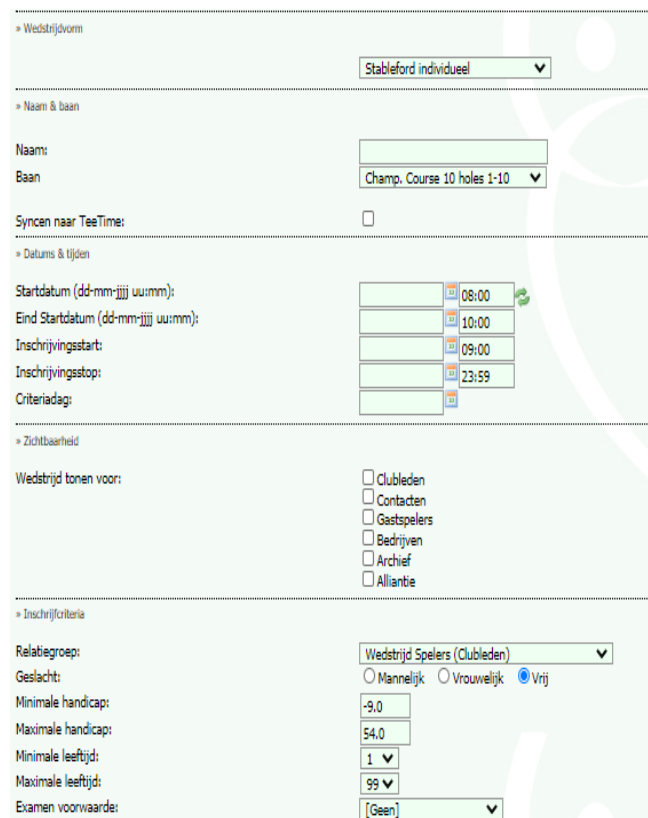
» Wedstrijdvorm

Stableford individueel

» Naam & baan

Naam:

Baan

Champ. Course 10 holes 1-10

Syncen naar TeeTime:

» Datums & tijden

Startdatum (dd-mm-jjjj uu:mm): 08:00

Eind Startdatum (dd-mm-jjjj uu:mm): 10:00

Inschrijvingsstart: 09:00

Inschrijvingsstop: 23:59

Criteriadag:

» Zichtbaarheid

Wedstrijd tonen voor:

Clubleden
Contacten
Gastspelers
Bedrijven
Archief
Alliantie

» Inschrijfcriteria

Relatiegroep: Wedstrijd Spelers (Clubleden)

Geslacht: Mannelijk Vrouwelijk Vrij

Minimale handicap: -9.0

Maximale handicap: 54.0

Minimale leeftijd: 1

Maximale leeftijd: 99

Examen voorwaarde: [Geen]